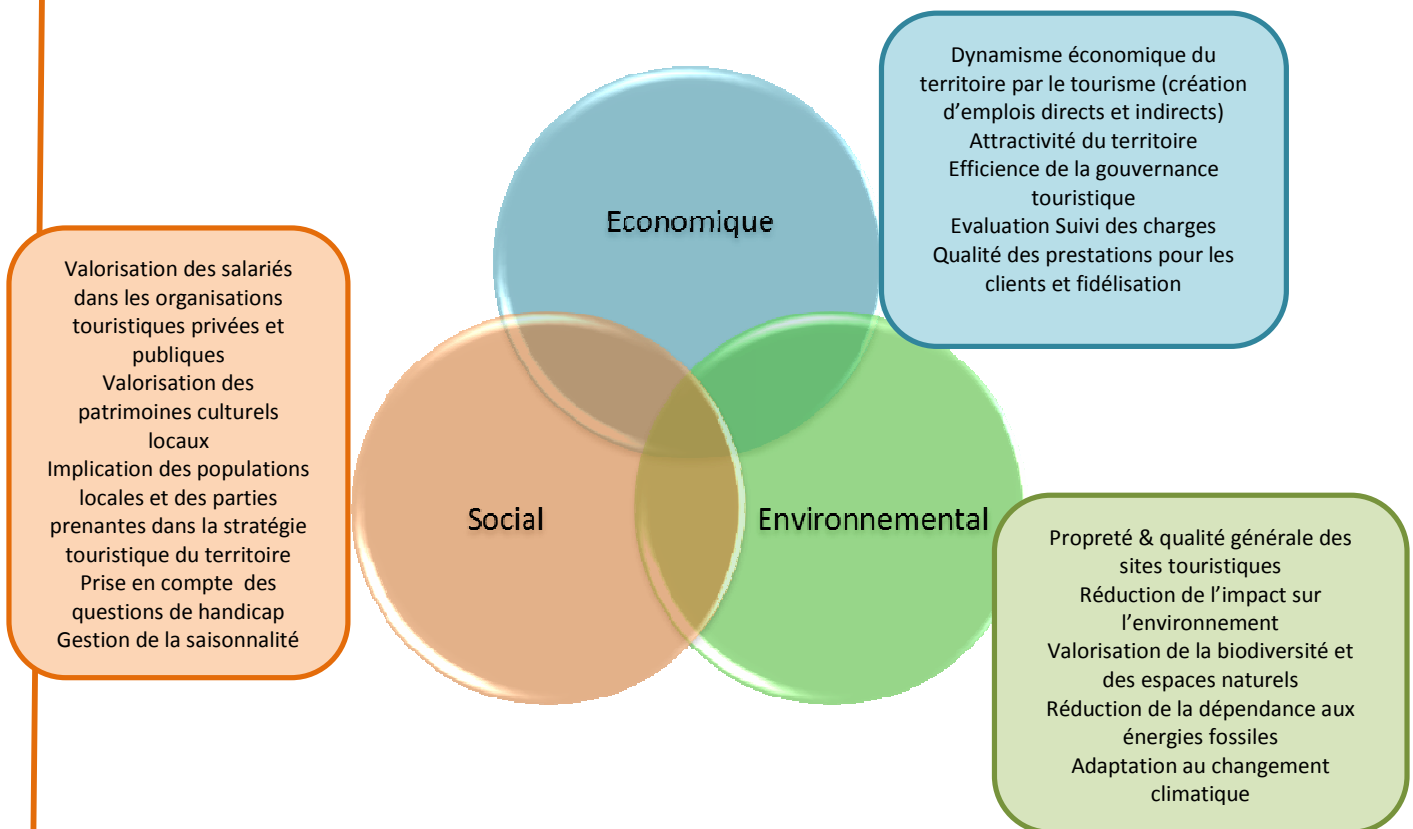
Dynamisme économique du territoire par le tourisme (création d'emplois directs et indirects)
Attractivité du territoire
Efficience de la gouvernance touristique
Evaluation Suivi des charges
Qualité des prestations pour les clients et fidélisation

Valorisation des salariés dans les organisations touristiques privées et publiques
Valorisation des patrimoines culturels locaux
Implication des populations locales et des parties prenantes dans la stratégie touristique du territoire
Prise en compte des questions de handicap
Gestion de la saisonnalité

Economique

Social

Environnemental

Propreté & qualité générale des sites touristiques
Réduction de l'impact sur l'environnement
Valorisation de la biodiversité et des espaces naturels
Réduction de la dépendance aux énergies fossiles
Adaptation au changement climatique